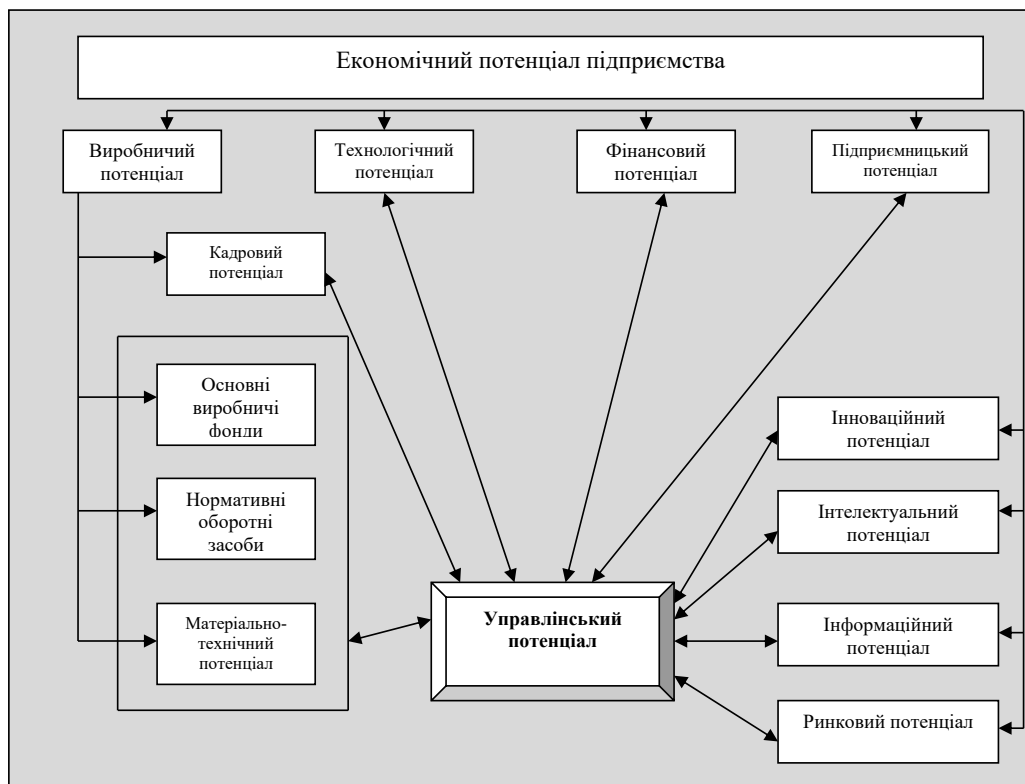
Економічний потенціал підприємства

Виробничий потенціал

Технологічний потенціал

Фінансовий потенціал

Підприємницький потенціал

Кадровий потенціал

Основні виробничі фонди

Нормативні оборотні засоби

Матеріально-технічний потенціал

Управлінський потенціал

Інноваційний потенціал

Інтелектуальний потенціал

Інформаційний потенціал

Ринковий потенціал